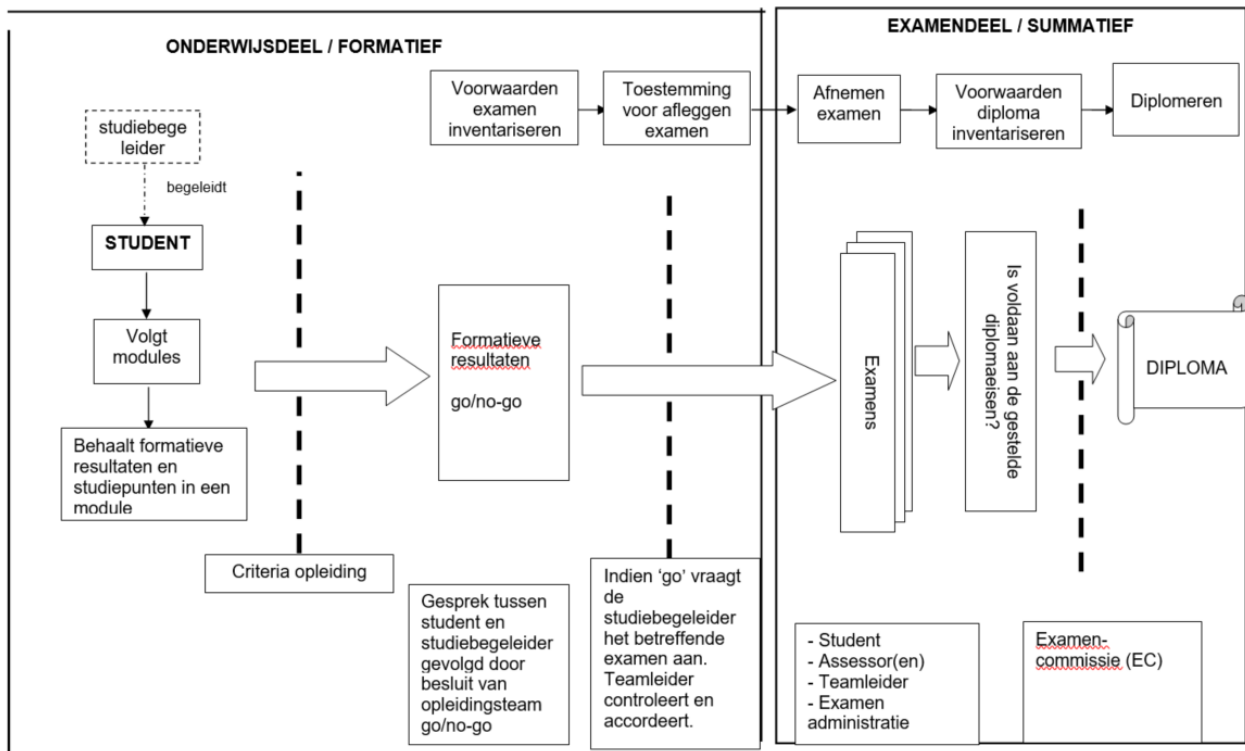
ONDERWIJSDEEL / FORMATIEF

EXAMENDEEL / SUMMATIEF

Voorwaarden examen inventariseren

Toestemming voor afleggen examen

Afnemen examen

Voorwaarden diploma inventariseren

Diplomeren

studiebegeleider

begeleidt

STUDENT

Volgt modules

Behaalt formatieve resultaten en studiepunten in een module

Formatieve resultaten

go/no-go

Examens

Is voldaan aan de gestelde diplomaeisen?

DIPLOMA

Criteria opleiding

Gesprek tussen student en studiebegeleider gevolgd door besluit van opleidingsteam go/no-go

Indien 'go' vraagt de studiebegeleider het betreffende examen aan. Teamleider controleert en accordeert.

- Student
- Assessor(en)
- Teamleider
- Examen administratie

Examen-commissie (EC)